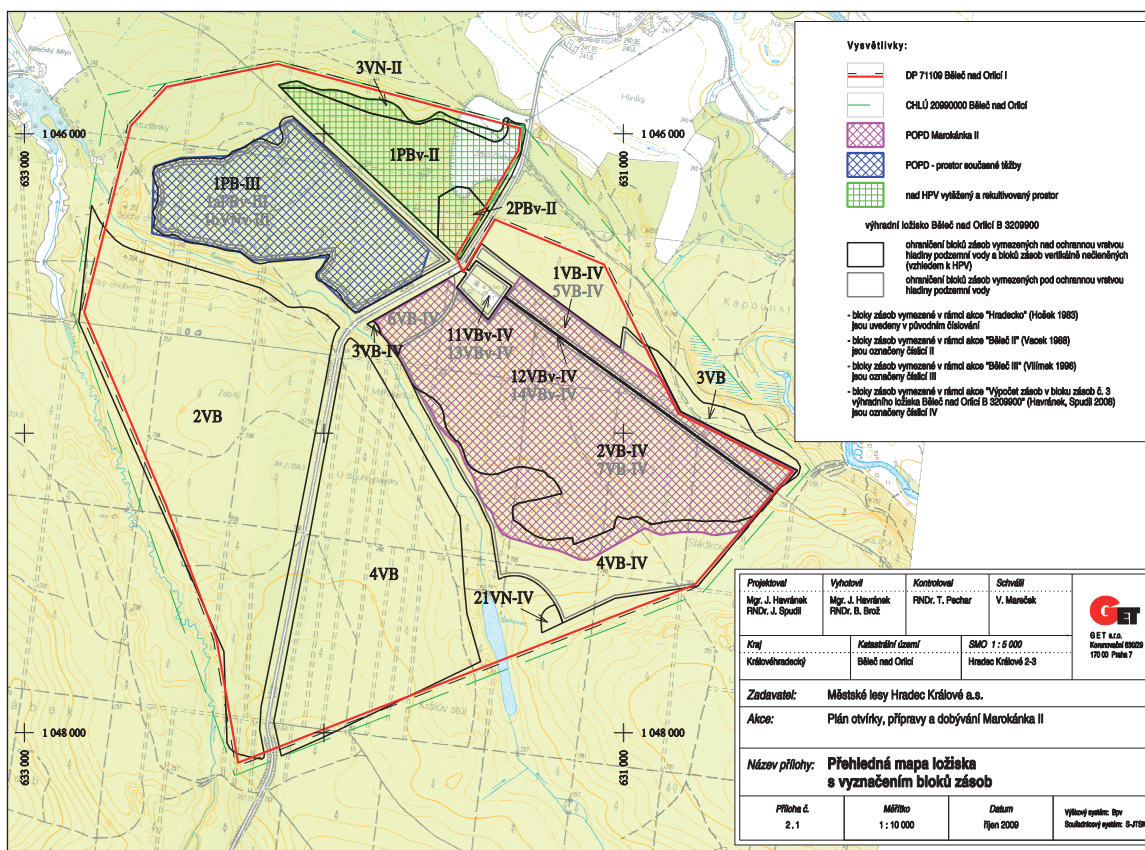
Vysvětlivky:

DP 71109 Běleč nad Orlicí I

CHLÚ 20990000 Běleč nad Orlicí

POPD Marokánka II

POPD - prostor současné těžby

nad HPV vytěžený a rekultivovaný prostor

výhradní ložisko Běleč nad Orlicí B 3209900

ohraničení bloků zásob vymezených nad ochrannou vrstvou hladiny podzemní vody a bloků zásob vertikálně nečleněných (vzhledem k HPV)

ohraničení bloků zásob vymezených pod ochrannou vrstvou hladiny podzemní vody

- bloky zásob vymezené v rámci akce "Hradecko" (Hošek 1983) jsou uvedeny v původním číslování

- bloky zásob vymezené v rámci akce "Běleč II" (Vacek 1989) jsou označeny číslicí II

- bloky zásob vymezené v rámci akce "Běleč III" (Vilímek 1996) jsou označeny číslicí III

- bloky zásob vymezené v rámci akce "Výpočet zásob v bloku zásob č. 3 výhradního ložiska Běleč nad Orlicí B 3209900" (Havránek, Spudil 2008) jsou označeny číslicí IV

1 046 000
633 000
1 046 000
631 000
1 048 000
633 000
1 048 000
631 000

3VN-II
1PBv-II
1PB-III
1aPBv-III
1bVPv-III
2PBv-II
1VB-IV
5VB-IV
6VB-IV
11VBv-IV
13VBv-IV
3VB-IV
12VBv-IV
14VBv-IV
3VB
2VB
2VB-IV
7VB-IV
4VB-IV
4VB
21VN-IV

| Projektoval | Vyhotovil | Kontroloval | Schválil |
|---|---|---|---|
| Mgr. J. Havránek RNDr. J. Spudil | Mgr. J. Havránek RNDr. B. Brož | RNDr. T. Pachar | V. Mareček |

| Kraj | Katastrální území | SMO 1 : 5 000 |
|---|---|---|
| Královéhradecký | Běleč nad Orlicí | Hradec Králové 2-3 |

GET
GET s.r.o.
Korunovační 630/29
170 00 Praha 7

Zadavatel: Městské lesy Hradec Králové a.s.

Akce: Plán otvírky, přípravy a dobývání Marokánka II

Název přílohy: Přehledná mapa ložiska s vyznačením bloků zásob

| Příloha č. | Měřítko | Datum |
|---|---|---|
| 2.1 | 1 : 10 000 | říjen 2009 |

Výškový systém: Bpv
Souřadnicový systém: S-JTSK